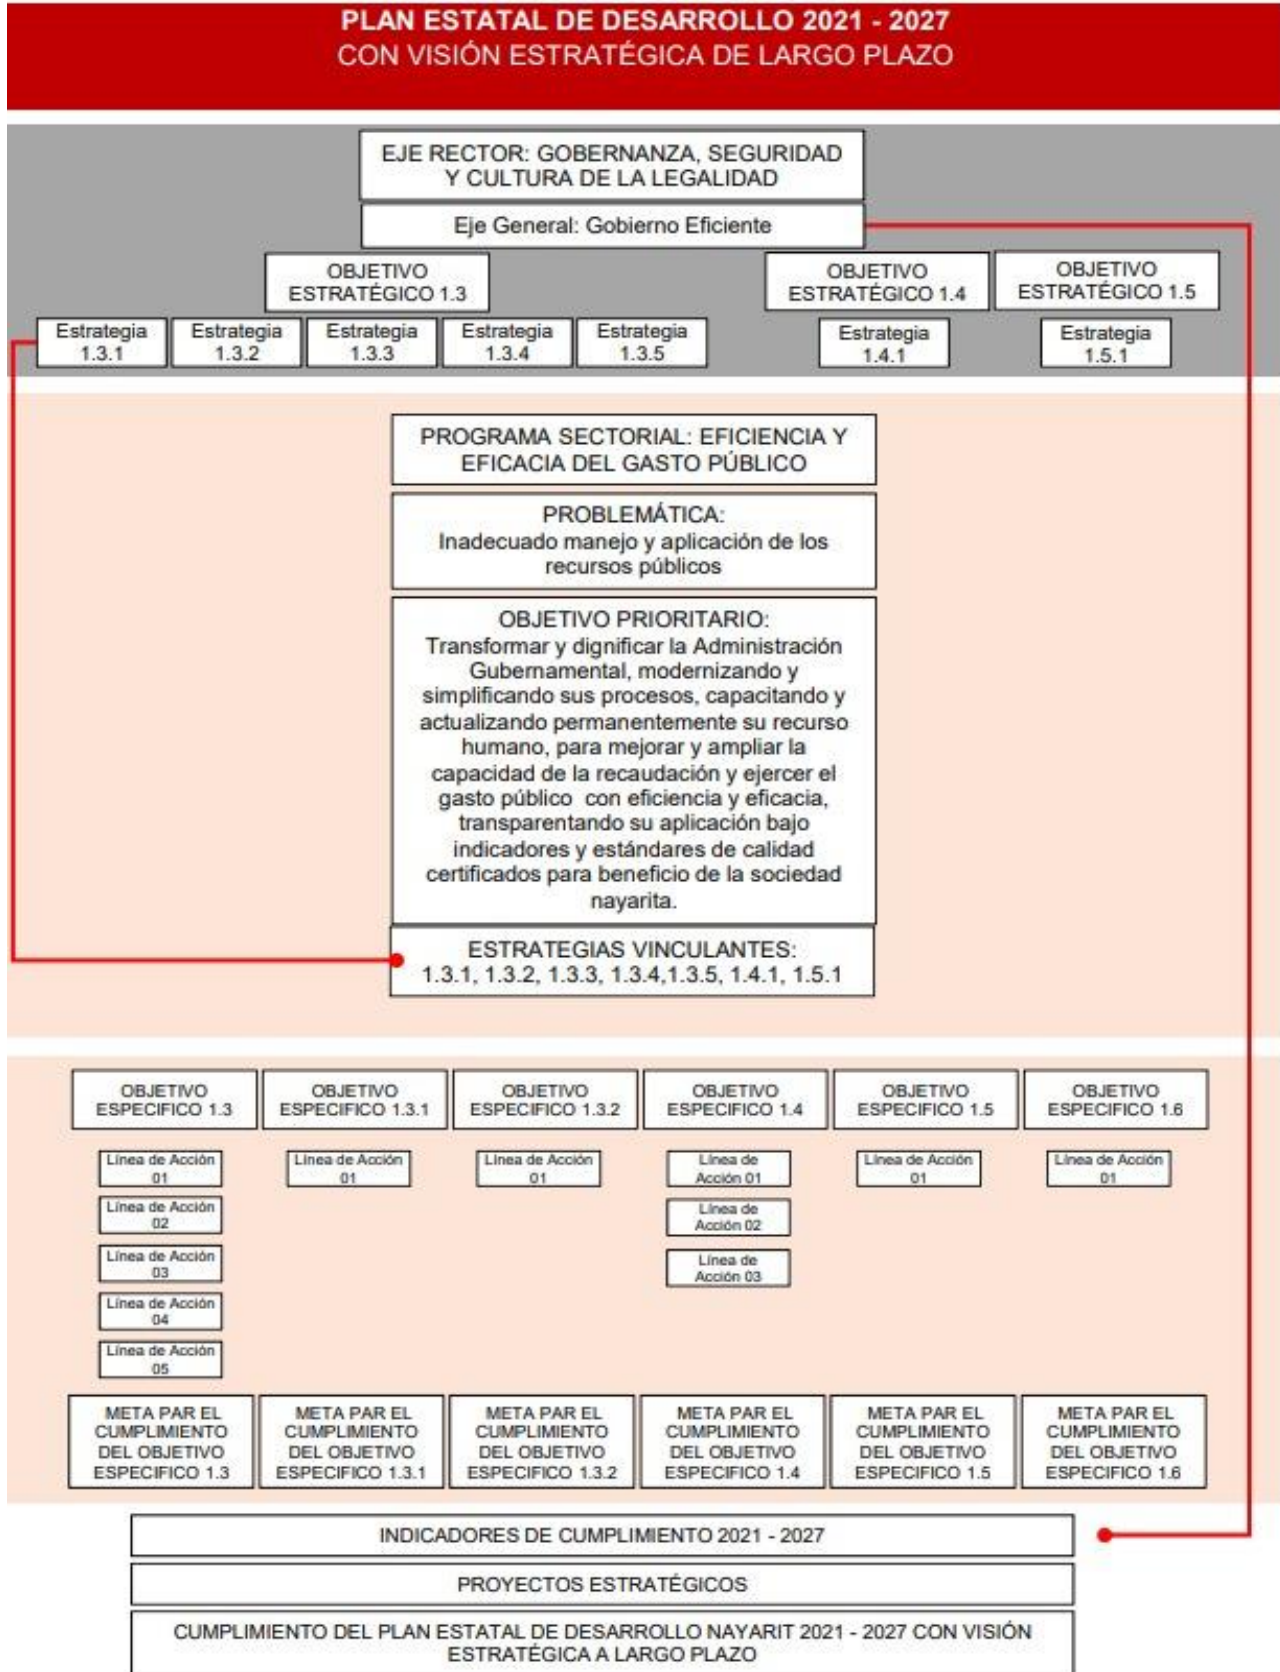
PLAN ESTATAL DE DESARROLLO 2021 - 2027
CON VISIÓN ESTRATÉGICA DE LARGO PLAZO

EJE RECTOR: GOBERNANZA, SEGURIDAD Y CULTURA DE LA LEGALIDAD

Eje General: Gobierno Eficiente

OBJETIVO ESTRATÉGICO 1.3

OBJETIVO ESTRATÉGICO 1.4

OBJETIVO ESTRATÉGICO 1.5

Estrategia 1.3.1

Estrategia 1.3.2

Estrategia 1.3.3

Estrategia 1.3.4

Estrategia 1.3.5

Estrategia 1.4.1

Estrategia 1.5.1

PROGRAMA SECTORIAL: EFICIENCIA Y EFICACIA DEL GASTO PÚBLICO

PROBLEMÁTICA:
Inadecuado manejo y aplicación de los recursos públicos

OBJETIVO PRIORITARIO:
Transformar y dignificar la Administración Gubernamental, modernizando y simplificando sus procesos, capacitando y actualizando permanentemente su recurso humano, para mejorar y ampliar la capacidad de la recaudación y ejercer el gasto público con eficiencia y eficacia, transparentando su aplicación bajo indicadores y estándares de calidad certificados para beneficio de la sociedad nayarita.

ESTRATEGIAS VINCULANTES:
1.3.1, 1.3.2, 1.3.3, 1.3.4,1.3.5, 1.4.1, 1.5.1

OBJETIVO ESPECIFICO 1.3

OBJETIVO ESPECIFICO 1.3.1

OBJETIVO ESPECIFICO 1.3.2

OBJETIVO ESPECIFICO 1.4

OBJETIVO ESPECIFICO 1.5

OBJETIVO ESPECIFICO 1.6

Línea de Acción 01

Línea de Acción 02

Línea de Acción 03

Línea de Acción 04

Línea de Acción 05

Línea de Acción 01

Línea de Acción 01

Línea de Acción 01

Línea de Acción 02

Línea de Acción 03

Línea de Acción 01

Línea de Acción 01

META PAR EL CUMPLIMIENTO DEL OBJETIVO ESPECIFICO 1.3

META PAR EL CUMPLIMIENTO DEL OBJETIVO ESPECIFICO 1.3.1

META PAR EL CUMPLIMIENTO DEL OBJETIVO ESPECIFICO 1.3.2

META PAR EL CUMPLIMIENTO DEL OBJETIVO ESPECIFICO 1.4

META PAR EL CUMPLIMIENTO DEL OBJETIVO ESPECIFICO 1.5

META PAR EL CUMPLIMIENTO DEL OBJETIVO ESPECIFICO 1.6

INDICADORES DE CUMPLIMIENTO 2021 - 2027

PROYECTOS ESTRATÉGICOS

CUMPLIMIENTO DEL PLAN ESTATAL DE DESARROLLO NAYARIT 2021 - 2027 CON VISIÓN ESTRATÉGICA A LARGO PLAZO